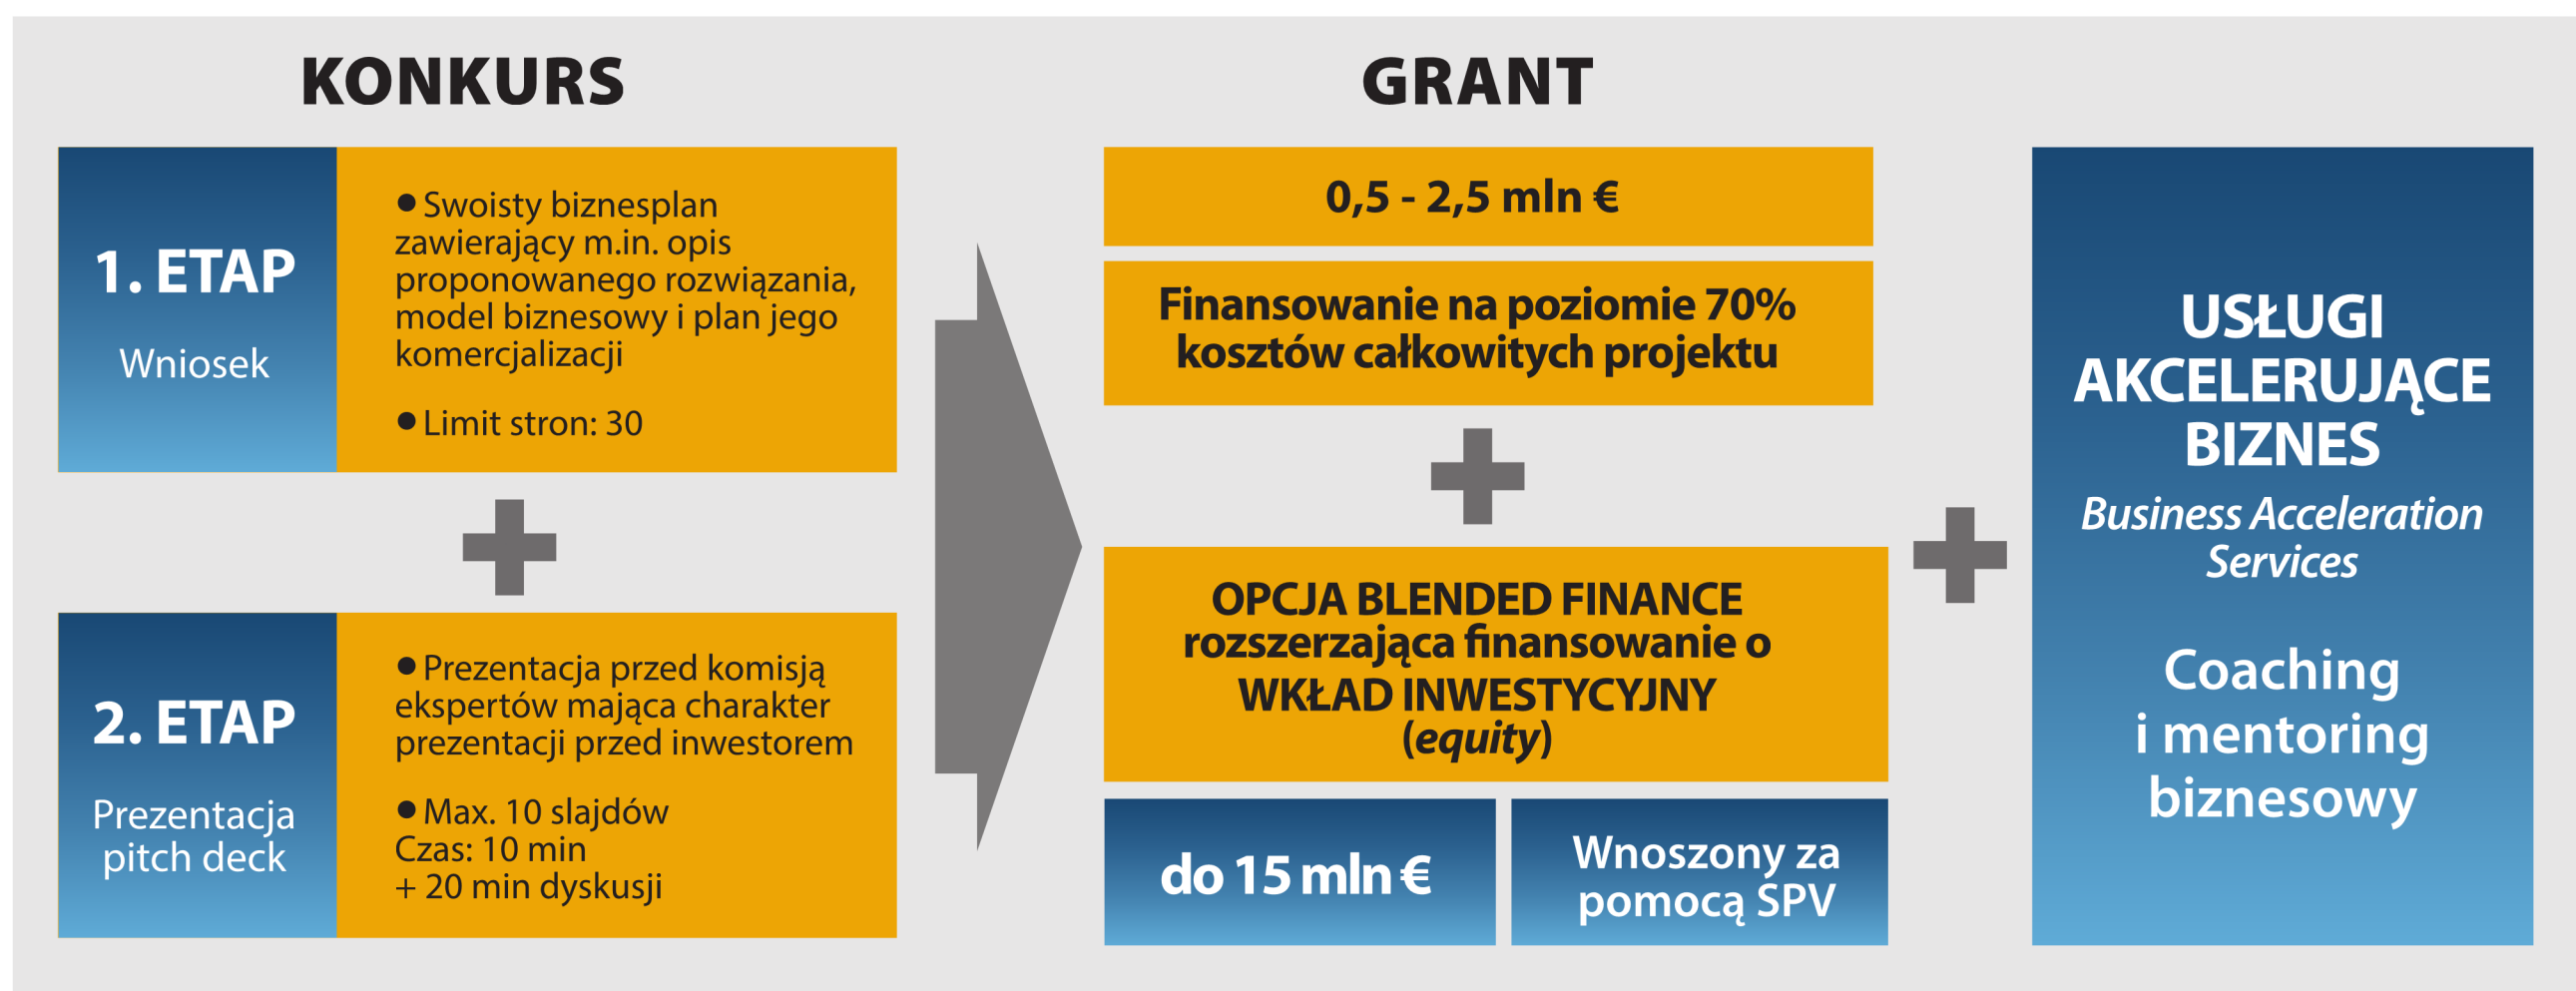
KONKURS

1. ETAP

Wniosek

● Swoisty biznesplan zawierający m.in. opis proponowanego rozwiązania, model biznesowy i plan jego komercjalizacji

● Limit stron: 30

2. ETAP

Prezentacja pitch deck

● Prezentacja przed komisją ekspertów mająca charakter prezentacji przed inwestorem

● Max. 10 slajdów
Czas: 10 min
+ 20 min dyskusji

GRANT

0,5 - 2,5 mln €

Finansowanie na poziomie 70% kosztów całkowitych projektu

OPCJA BLENDED FINANCE rozszerzająca finansowanie o WKŁAD INWESTYCYJNY (equity)

do 15 mln €

Wnoszony za pomocą SPV

USŁUGI AKCELERUJĄCE BIZNES

Business Acceleration Services

Coaching i mentoring biznesowy